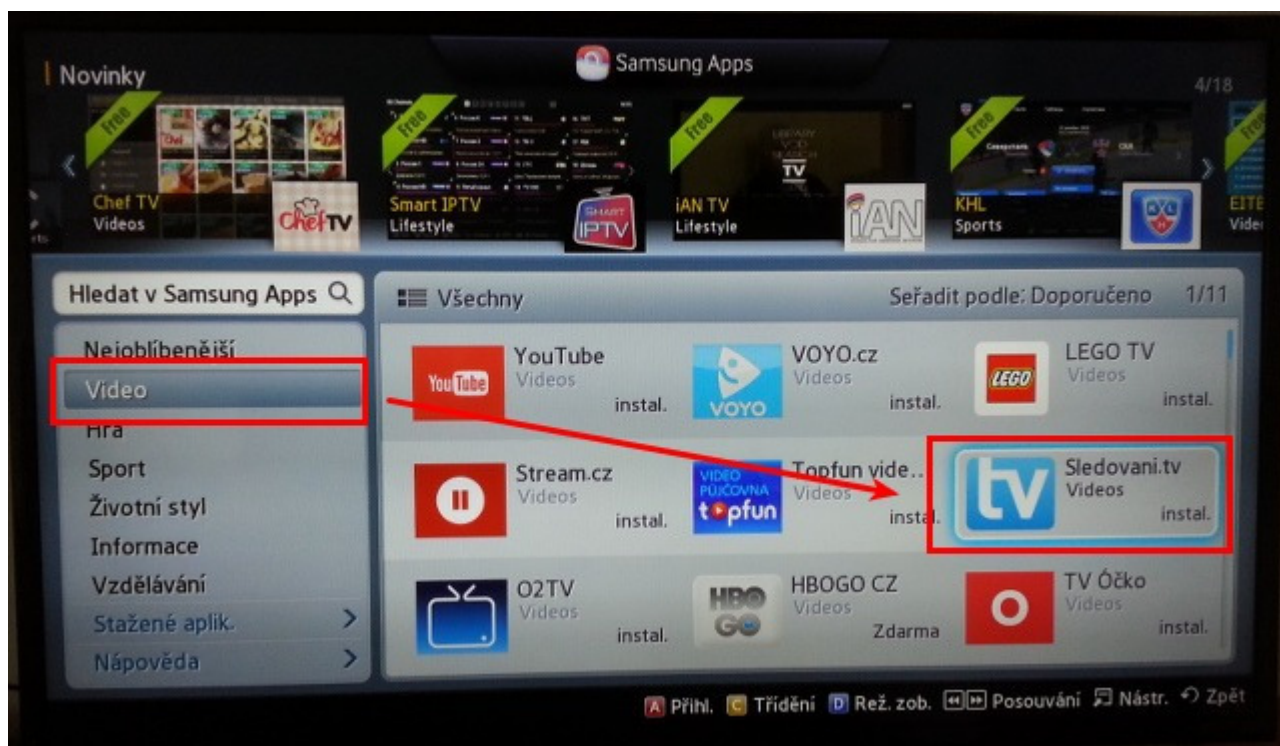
Samsung Apps

Novinky

4/18

Free
Chef TV
Videos
ChefTV

Free
Smart IPTV
Lifestyle
SMART IPTV

Free
iAN TV
Lifestyle
iAN

Free
KHL
Sports

Free
EITE
Vide

Hledat v Samsung Apps

Nejoblíbenější
Video
Hra
Sport
Životní styl
Informace
Vzdělávání
Stažené aplik.
Nápověda

Všechny

Seřadit podle: Doporučeno 1/11

YouTube
Videos
instal.

VOYO.cz
Videos
instal.

LEGO TV
Videos
instal.

Stream.cz
Videos
instal.

Topfun vide..
Videos
instal.

Sledovani.tv
Videos
instal.

O2TV
Videos
instal.

HBOGO CZ
Videos
Zdarma

TV Óčko
Videos
instal.

A Přihl. C Třídění D Rež. zob. Posouvání Nástr. Zpět